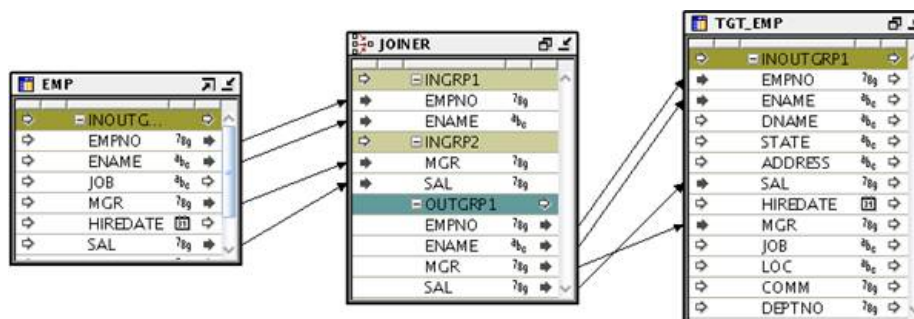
EMP

INOUTG...
EMPNO
ENAME
JOB
MGR
HIREDATE
SAL

JOINER

INGRP1
EMPNO
ENAME
INGRP2
MGR
SAL
OUTGRP1
EMPNO
ENAME
MGR
SAL

TGT_EMP

INOUTGRP1
EMPNO
ENAME
DNAME
STATE
ADDRESS
SAL
HIREDATE
MGR
JOB
LOC
COMM
DEPTNO